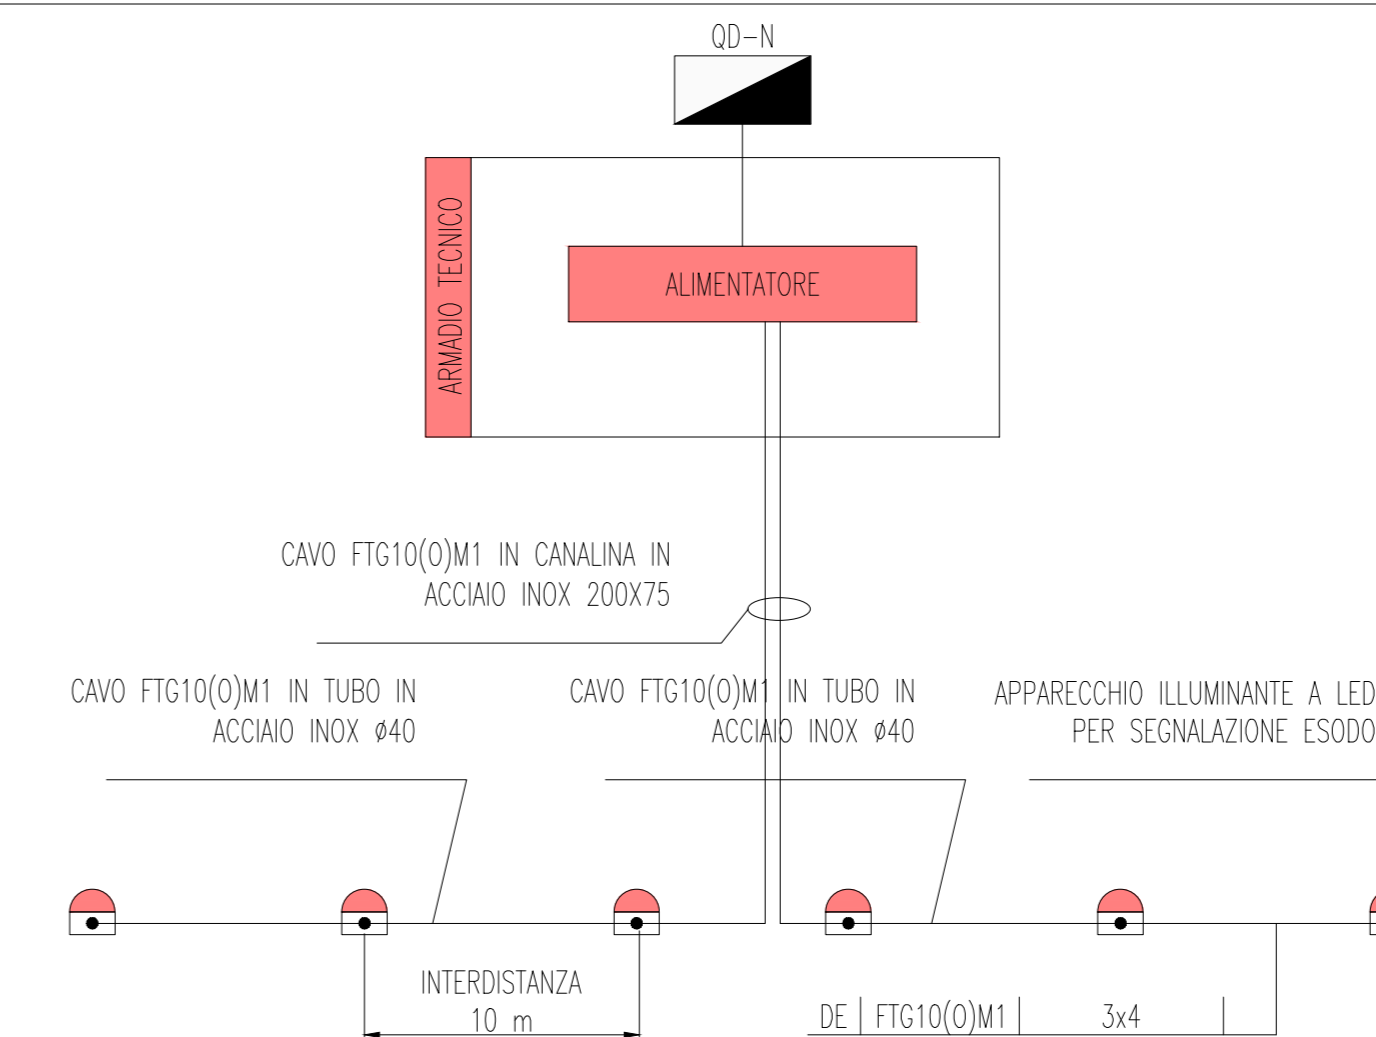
QD-N

ARMADIO TECNICO

ALIMENTATORE

CAVO FTG10(O)M1 IN CANALINA IN ACCIAIO INOX 200X75

CAVO FTG10(O)M1 IN TUBO IN ACCIAIO INOX ø40

CAVO FTG10(O)M1 IN TUBO IN ACCIAIO INOX ø40

APPARECCHIO ILLUMINANTE A LED PER SEGNALAZIONE ESODO

INTERDISTANZA 10 m

| DE | FTG10(O)M1 | 3x4 |